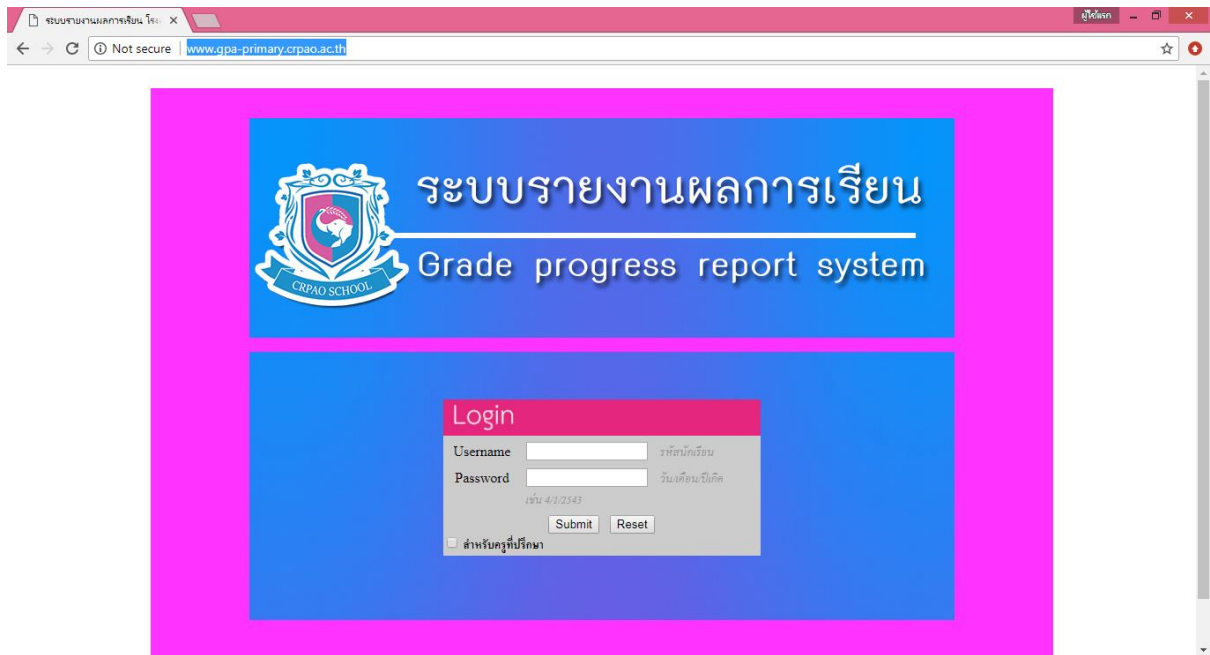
ระบบรายงานผลการเรียน โรง ×

ผู้ใช้แรก

Not secure | www.gpa-primary.crpao.ac.th

CRPAO SCHOOL

ระบบรายงานผลการเรียน

Grade progress report system

Login

Username รหัสนักเรียน

Password วันเดือนปีเกิด

เช่น 4/1/2543

Submit Reset

สำหรับครูที่ปรึกษา